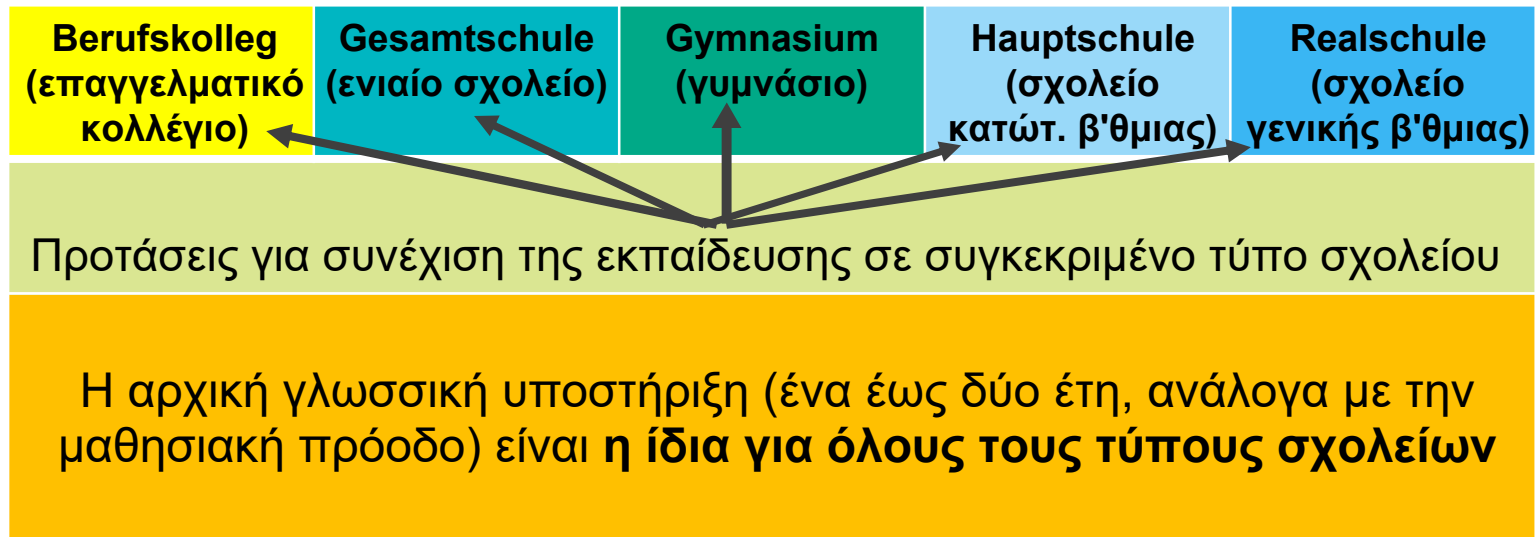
**Berufskolleg (επαγγελματικό κολλέγιο)**

**Gesamtschule (ενιαίο σχολείο)**

**Gymnasium (γυμνάσιο)**

**Hauptschule (σχολείο κατώτ. β'θμιας)**

**Realschule (σχολείο γενικής β'θμιας)**

Προτάσεις για συνέχιση της εκπαίδευσης σε συγκεκριμένο τύπο σχολείου

Η αρχική γλωσσική υποστήριξη (ένα έως δύο έτη, ανάλογα με την μαθησιακή πρόοδο) είναι **η ίδια για όλους τους τύπους σχολείων**